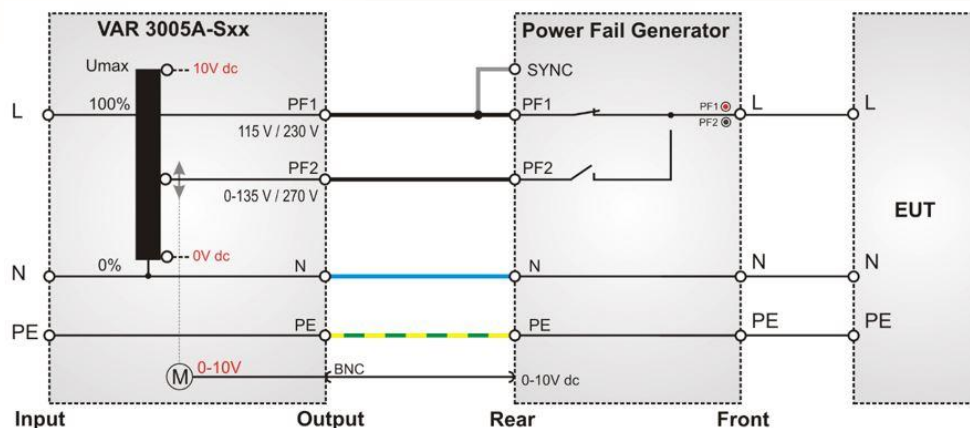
VAR 3005A-Sxx

Umax
10V dc
100%
L
PF1
115 V / 230 V
PF2
0-135 V / 270 V
0V dc
0%
N
N
PE
PE
M
0-10V
BNC

Power Fail Generator

SYNC
PF1
PF2
N
PE
0-10V dc
PF1
PF2
L
N
PE

EUT

L
N
PE

Input
Output
Rear
Front